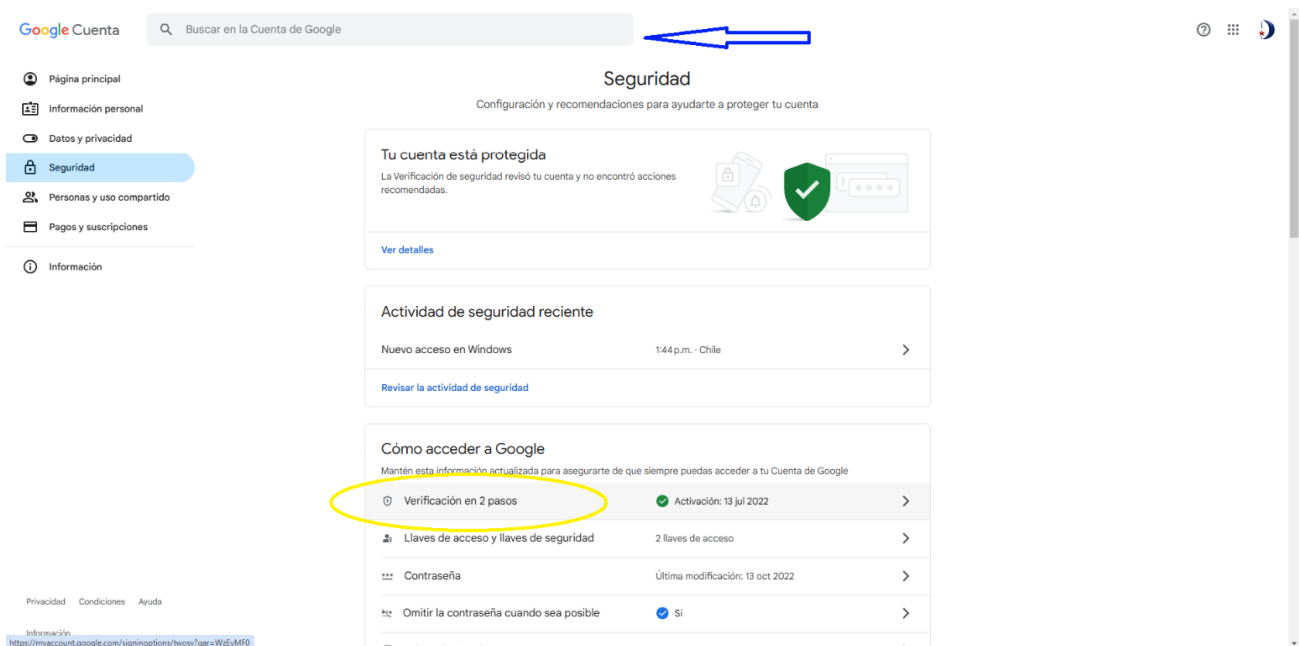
Google Cuenta

Buscar en la Cuenta de Google

Página principal
Información personal
Datos y privacidad
Seguridad
Personas y uso compartido
Pagos y suscripciones
Información

Seguridad
Configuración y recomendaciones para ayudarte a proteger tu cuenta

Tu cuenta está protegida
La Verificación de seguridad revisó tu cuenta y no encontró acciones recomendadas.

Ver detalles

Actividad de seguridad reciente

Nuevo acceso en Windows 1:44 p.m. · Chile

Revisar la actividad de seguridad

Cómo acceder a Google
Mantén esta información actualizada para asegurarte de que siempre puedas acceder a tu Cuenta de Google

Verificación en 2 pasos Activación: 13 jul 2022
Llaves de acceso y llaves de seguridad 2 llaves de acceso
Contraseña Última modificación: 13 oct 2022
Omitir la contraseña cuando sea posible Sí

Privacidad Condiciones Ayuda
Información
https://myaccount.google.com/signinoptions/twosv?gar=WzEyMF0